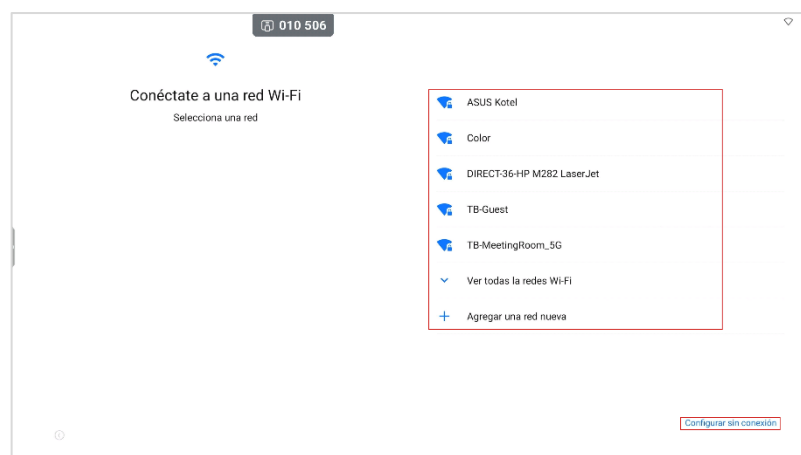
010 506

Conéctate a una red Wi-Fi

Selecciona una red

ASUS Kotel

Color

DIRECT-36-HP M282 LaserJet

TB-Guest

TB-MeetingRoom_5G

Ver todas la redes Wi-Fi

Agregar una red nueva

Configurar sin conexión